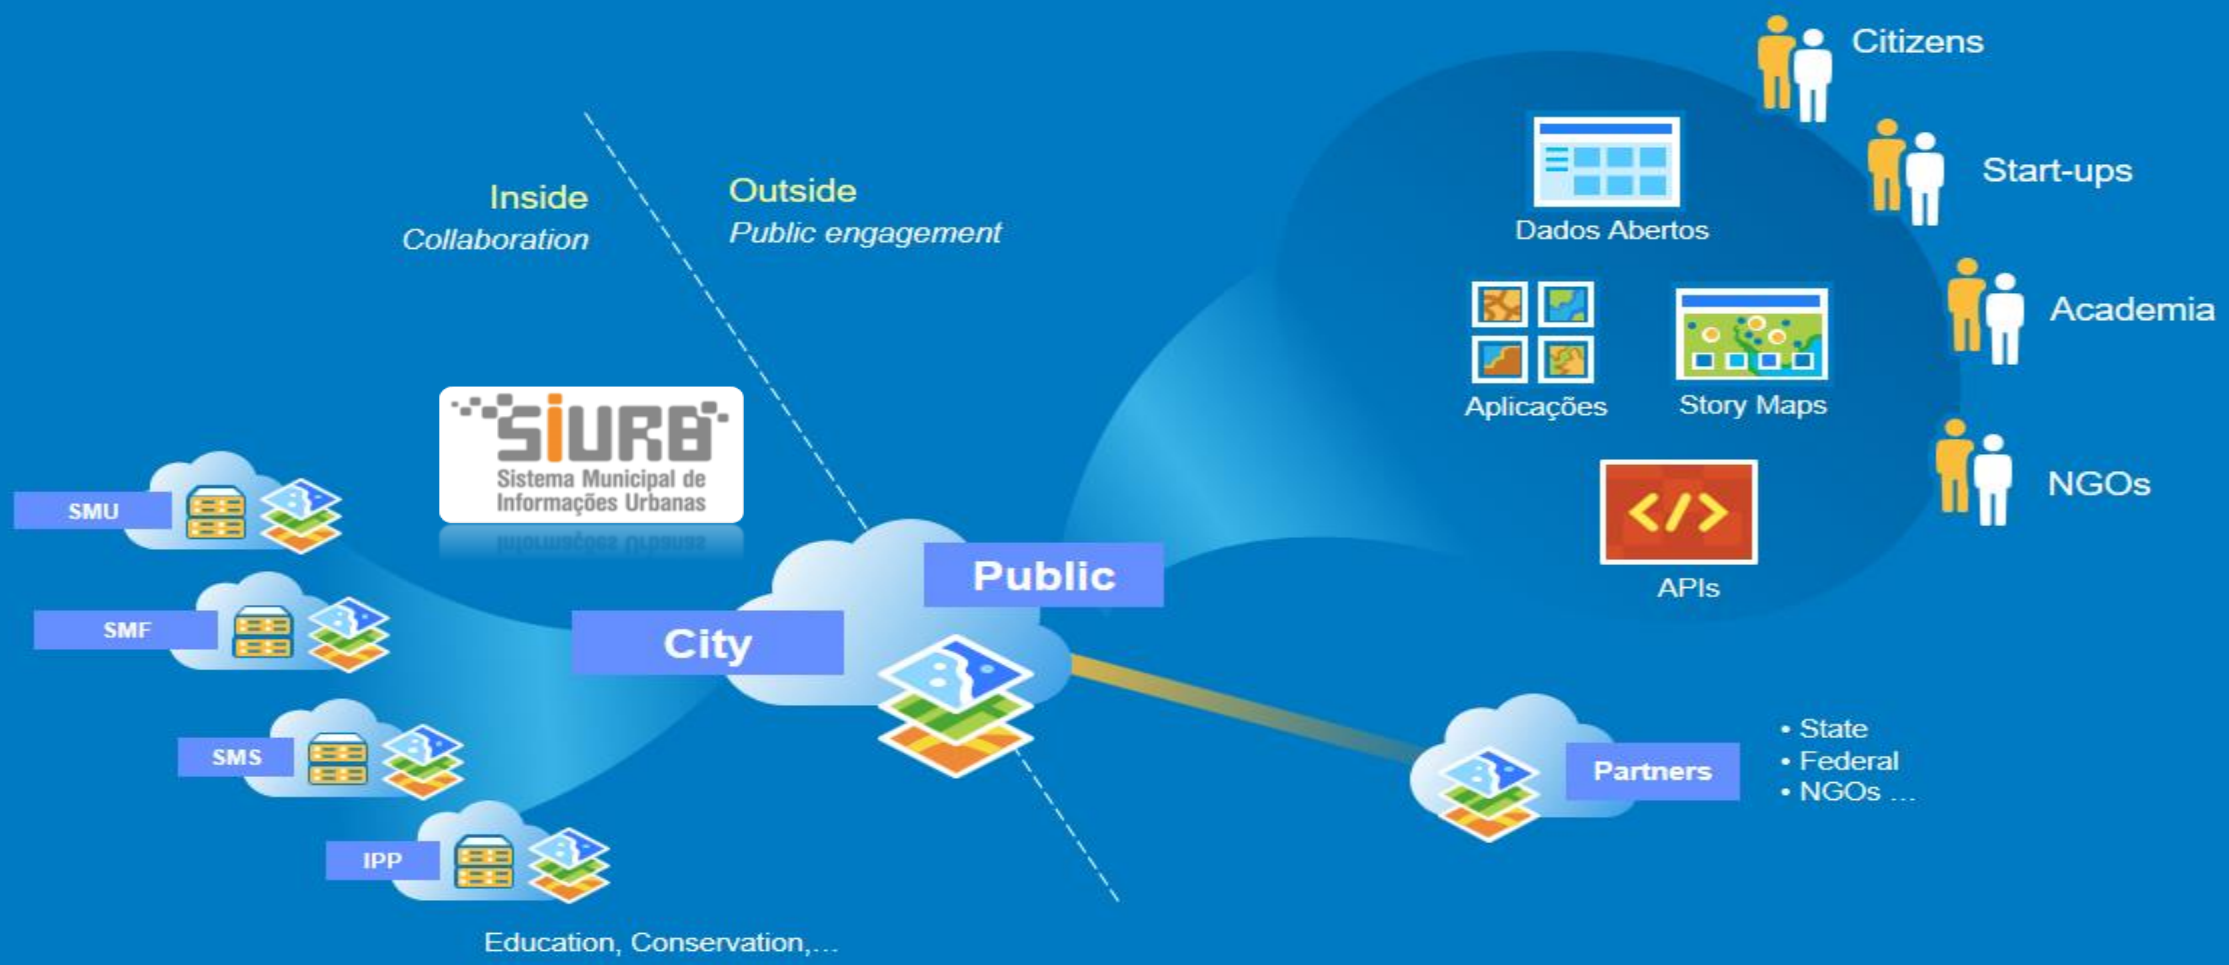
Inside
Collaboration

Outside
Public engagement

SIURB
Sistema Municipal de Informações Urbanas

SMU

SMF

SMS

IPP

Education, Conservation,...

City

Public

Dados Abertos

Aplicações

Story Maps

APIs

Citizens

Start-ups

Academia

NGOs

Partners

• State
• Federal
• NGOs ...